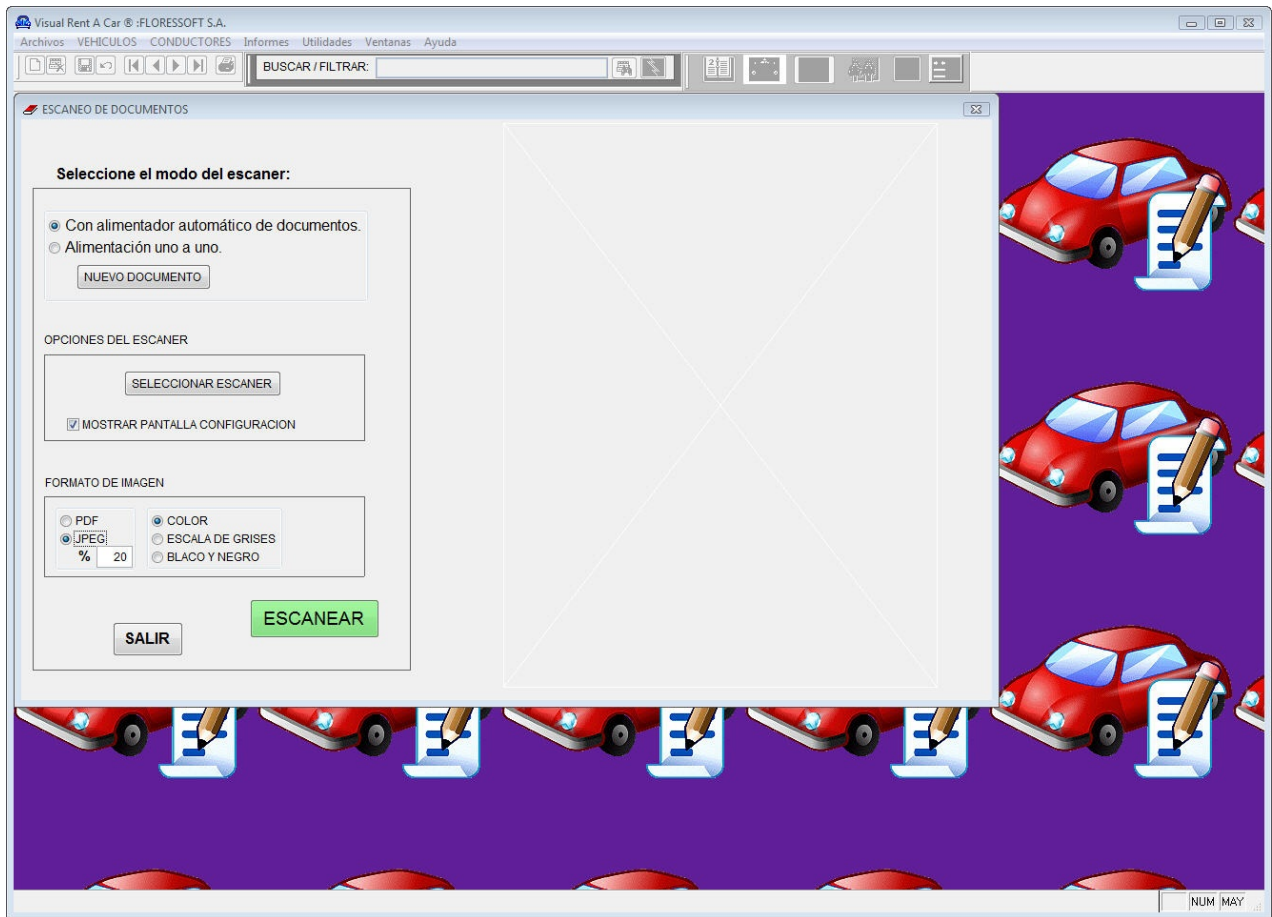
Visual Rent A Car ® :FLORESSOFT S.A.

Archivos VEHICULOS CONDUCTORES Informes Utilidades Ventanas Ayuda

BUSCAR / FILTRAR:

ESCANEO DE DOCUMENTOS

Seleccione el modo del escaner:

Con alimentador automático de documentos.
Alimentación uno a uno.

NUEVO DOCUMENTO

OPCIONES DEL ESCANER

SELECCIONAR ESCANER

MOSTRAR PANTALLA CONFIGURACION

FORMATO DE IMAGEN

PDF
JPEG
% 20

COLOR
ESCALA DE GRISES
BLACO Y NEGRO

ESCANEAR

SALIR

NUM MAY